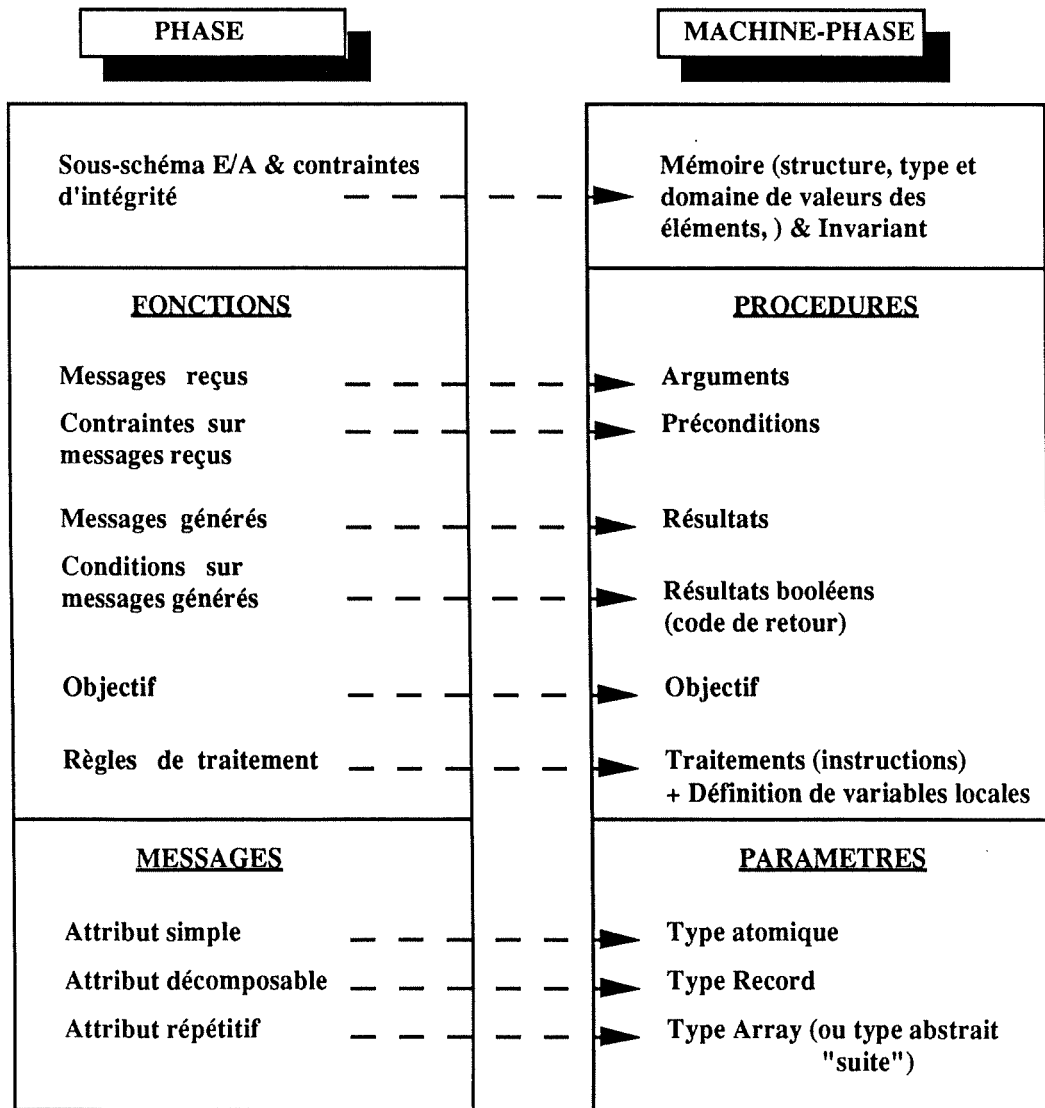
PHASE

MACHINE-PHASE

Sous-schéma E/A & contraintes d'intégrité

Mémoire (structure, type et domaine de valeurs des éléments, ) & Invariant

FONCTIONS

PROCEDURES

Messages reçus

Arguments

Contraintes sur messages reçus

Préconditions

Messages générés

Résultats

Conditions sur messages générés

Résultats booléens (code de retour)

Objectif

Objectif

Règles de traitement

Traitements (instructions) + Définition de variables locales

MESSAGES

PARAMETRES

Attribut simple

Type atomique

Attribut décomposable

Type Record

Attribut répétitif

Type Array (ou type abstrait "suite")